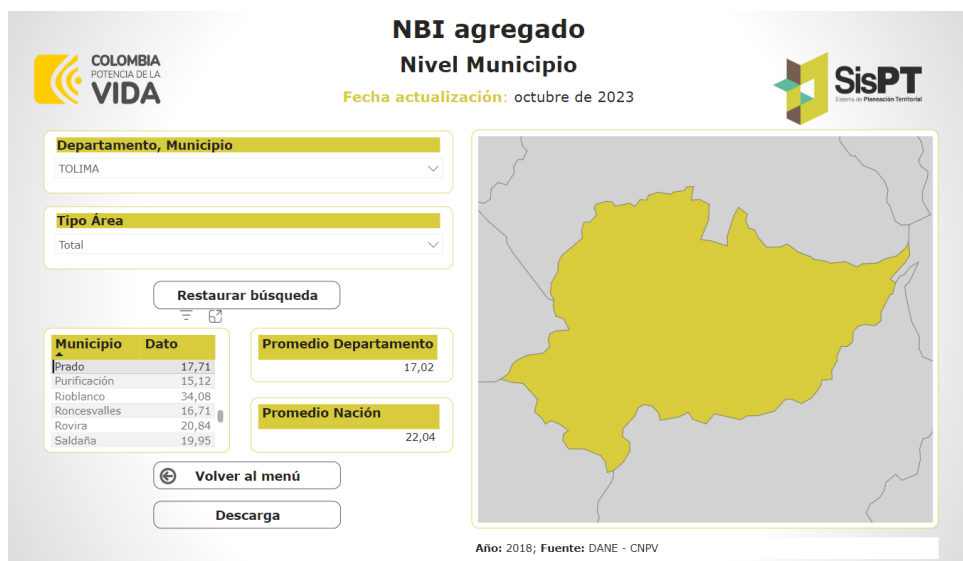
NBI agregado

Nivel Municipio

Fecha actualización: octubre de 2023

COLOMBIA POTENCIA DE LA VIDA

SisPT Sistema de Planeación Territorial

Departamento, Municipio

TOLIMA

Tipo Área

Total

Restaurar búsqueda

| Municipio | Dato |
|---|---|
| Prado | 17,71 |
| Purificación | 15,12 |
| Rioblanco | 34,08 |
| Roncesvalles | 16,71 |
| Rovira | 20,84 |
| Saldaña | 19,95 |

Promedio Departamento

17,02

Promedio Nación

22,04

Volver al menú

Descarga

Año: 2018; Fuente: DANE - CNPV